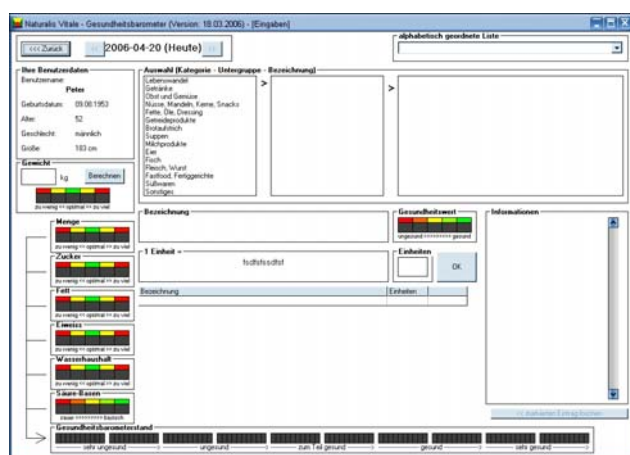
Naturalis Vitale - Gesundheitsbarometer (Version: 18.03.2006) - [Eingaben]

<<< Zurück

2006-04-20 (Heute)

alphabetisch geordnete Liste

Ihre Benutzerdaten
Benutzername:
Peter
Geburtsdatum: 09.08.1953
Alter: 52
Geschlecht: männlich
Größe: 183 cm

Gewicht
kg
Berechnen
zu wenig <> optimal <> zu viel

Auswahl (Kategorie - Untergruppe - Bezeichnung)
Lebenswandel
Getränke
Obst und Gemüse
Nüsse, Mandeln, Kerne, Snacks
Fette, Öle, Dressing
Getreideprodukte
Brotaufstrich
Suppen
Milchprodukte
Eier
Fisch
Fleisch, Wurst
Fastfood, Fertiggerichte
Süßwaren
Sonstiges

>

>

Menge
zu wenig <> optimal <> zu viel

Zucker
zu wenig <> optimal <> zu viel

Fett
zu wenig <> optimal <> zu viel

Eiweiss
zu wenig <> optimal <> zu viel

Wasserhaushalt
zu wenig <> optimal <> zu viel

Säure-Basen
sauer <<<<<<<<<< basisch

Bezeichnung

Gesundheitswert
ungesund <<<<<<<<< gesund

1 Einheit =
fsdfsfssdfsf

Einheiten

OK

Bezeichnung | Einheiten

Informationen

<< markierten Eintrag löschen

Gesundheitsbarometerstand
sehr ungesund
ungesund
zum Teil gesund
gesund
sehr gesund